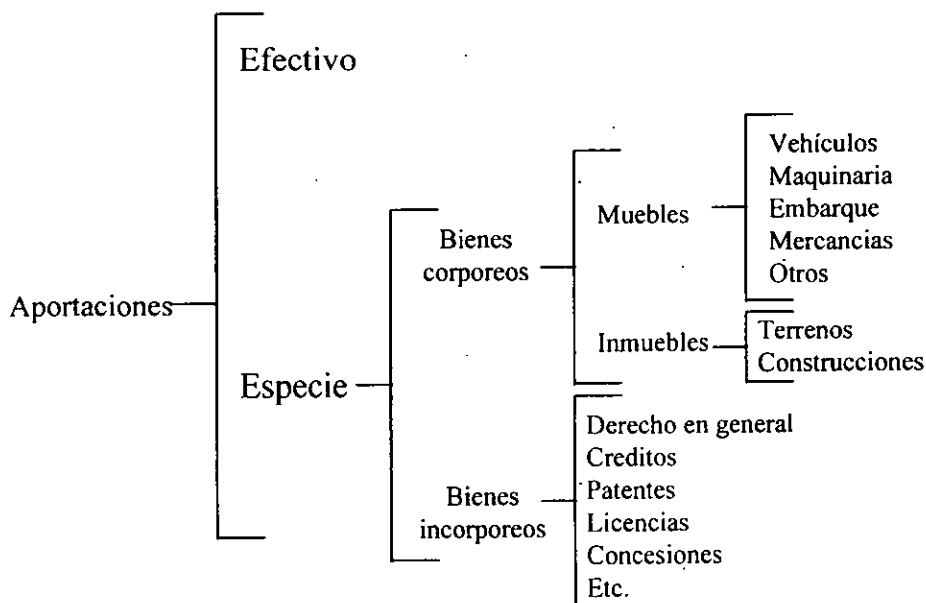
Aportaciones

Efectivo

Especie

Bienes corporeos

Muebles

Vehículos
Maquinaria
Embarque
Mercancias
Otros

Inmuebles

Terrenos
Construcciones

Bienes incorporeos

Derecho en general
Creditos
Patentes
Licencias
Concesiones
Etc.